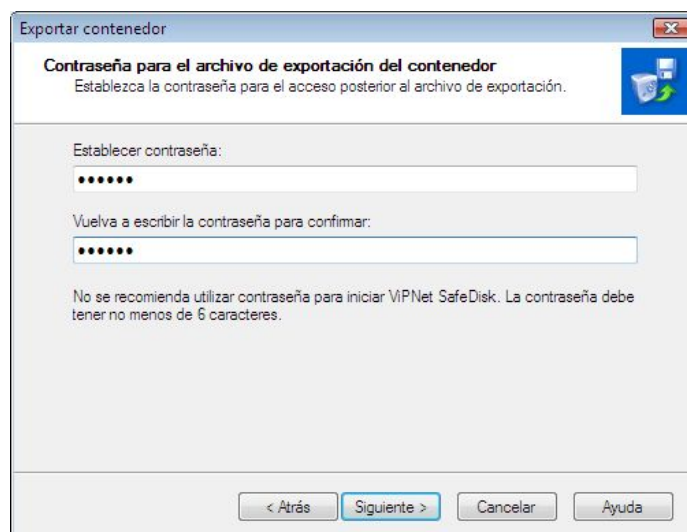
Exportar contenedor

**Contraseña para el archivo de exportación del contenedor**
Establezca la contraseña para el acceso posterior al archivo de exportación.

Establecer contraseña:

••••••

Vuelva a escribir la contraseña para confirmar:

••••••

No se recomienda utilizar contraseña para iniciar ViPNet SafeDisk. La contraseña debe tener no menos de 6 caracteres.

< Atrás | Siguiente > | Cancelar | Ayuda